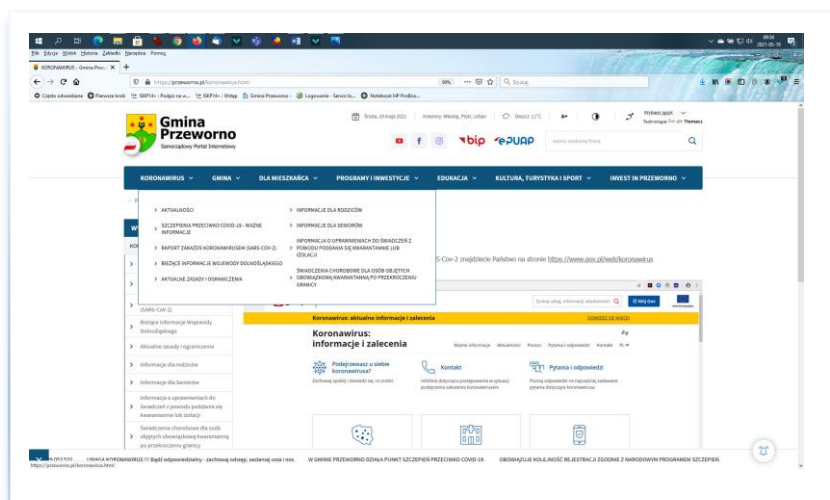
Plik Edycja Widok Historia Zakładki Narzędzia Pomoc

KORONAWIRUS - Gmina Prze...

https://przeworno.pl/koronawirus.html

90%

Szukaj

Często odwiedzane Pierwsze kroki GKP14+ - Podpis na w... GKP14+ - Wstęp Gmina Przeworno - Logowanie - Serwis lo... Notebook HP ProBoo...

Gmina Przeworno
Samorządowy Portal Internetowy

Środa, 19 maja 2021

Wybierz język
Tłumacz

bip ePUAP

wpisz szukaną frazę

KORONAWIRUS GMINA DLA MIESZKAŃCA PROGRAMY I INWESTYCJE EDUKACJA KULTURA, TURYSTYKA I SPORT INVEST IN PRZEWORNO

AKTUALNOŚCI
SZCZEPIENIA PRZECIWKO COVID-19 - WAŻNE INFORMACJE
RAPORT ZAKAŻEŃ KORONAWIRUSEM (SARS-COV-2)
BIEŻĄCE INFORMACJE WOJEWODY DOLNOŚLĄSKIEGO
AKTUALNE ZASADY I OGRANICZENIA

INFORMACJE DLA RODZICÓW
INFORMACJE DLA SENIORÓW
INFORMACJA O UPRAWNIENIACH DO ŚWIADCZEŃ Z POWODU PODDANIA SIĘ KWARANTANNIE LUB IZOLACJI
ŚWIADCZENIA CHOROBOWE DLA OSÓB OBJĘTYCH OBOWIĄZKOWĄ KWARANTANNĄ PO PRZEKROCZENIU GRANICY

S-Cov-2 znajdziecie Państwo na stronie https://www.gov.pl/web/koronawirus

(SARS-CoV-2)
Bieżące informacje Wojewody Dolnośląskiego
Aktualne zasady i ograniczenia
Informacje dla rodziców
Informacje dla Seniorów
Informacja o uprawnieniach do świadczeń z powodu poddania się kwarantannie lub izolacji
Świadczenia chorobowe dla osób objętych obowiązkową kwarantanną po przekroczeniu granicy

Koronawirus: aktualne informacje i zalecenia

Koronawirus: informacje i zalecenia

Podejrzewasz u siebie koronawirusa?
Kontakt
Pytania i odpowiedzi

Bądź odpowiedzialny - zachowaj odstęp, zasłaniaj usta i nos   W GMINIE PRZEWORNO DZIAŁA PUNKT SZCZEPIEŃ PRZECIWKO COVID-19   OBOWIĄZUJE KOLEJNOŚĆ REJESTRACJI ZGODNIE Z NARODOWYM PROGRAMEM SZCZEPIEŃ

https://przeworno.pl/koronawirus.html

09:36
2021-05-19